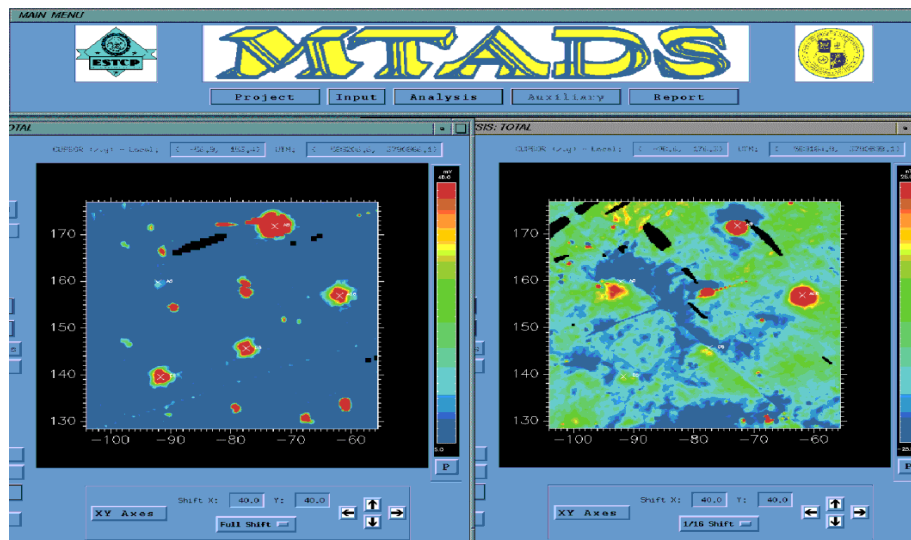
MAIN MENU

ESTCP

MTADS

Project Input Analysis Auxiliary Report

TOTAL

CURSOR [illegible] Local: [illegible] UTM: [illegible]

170
160
150
140
130

-100 -90 -80 -70 -60

mV
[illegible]

P

XY Axes

Shift X: 40.0 Y: 40.0

Full Shift

SIS: TOTAL

CURSOR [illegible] Local: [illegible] UTM: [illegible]

170
160
150
140
130

-100 -90 -80 -70 -60

XY Axes

Shift X: 40.0 Y: 40.0

1/16 Shift